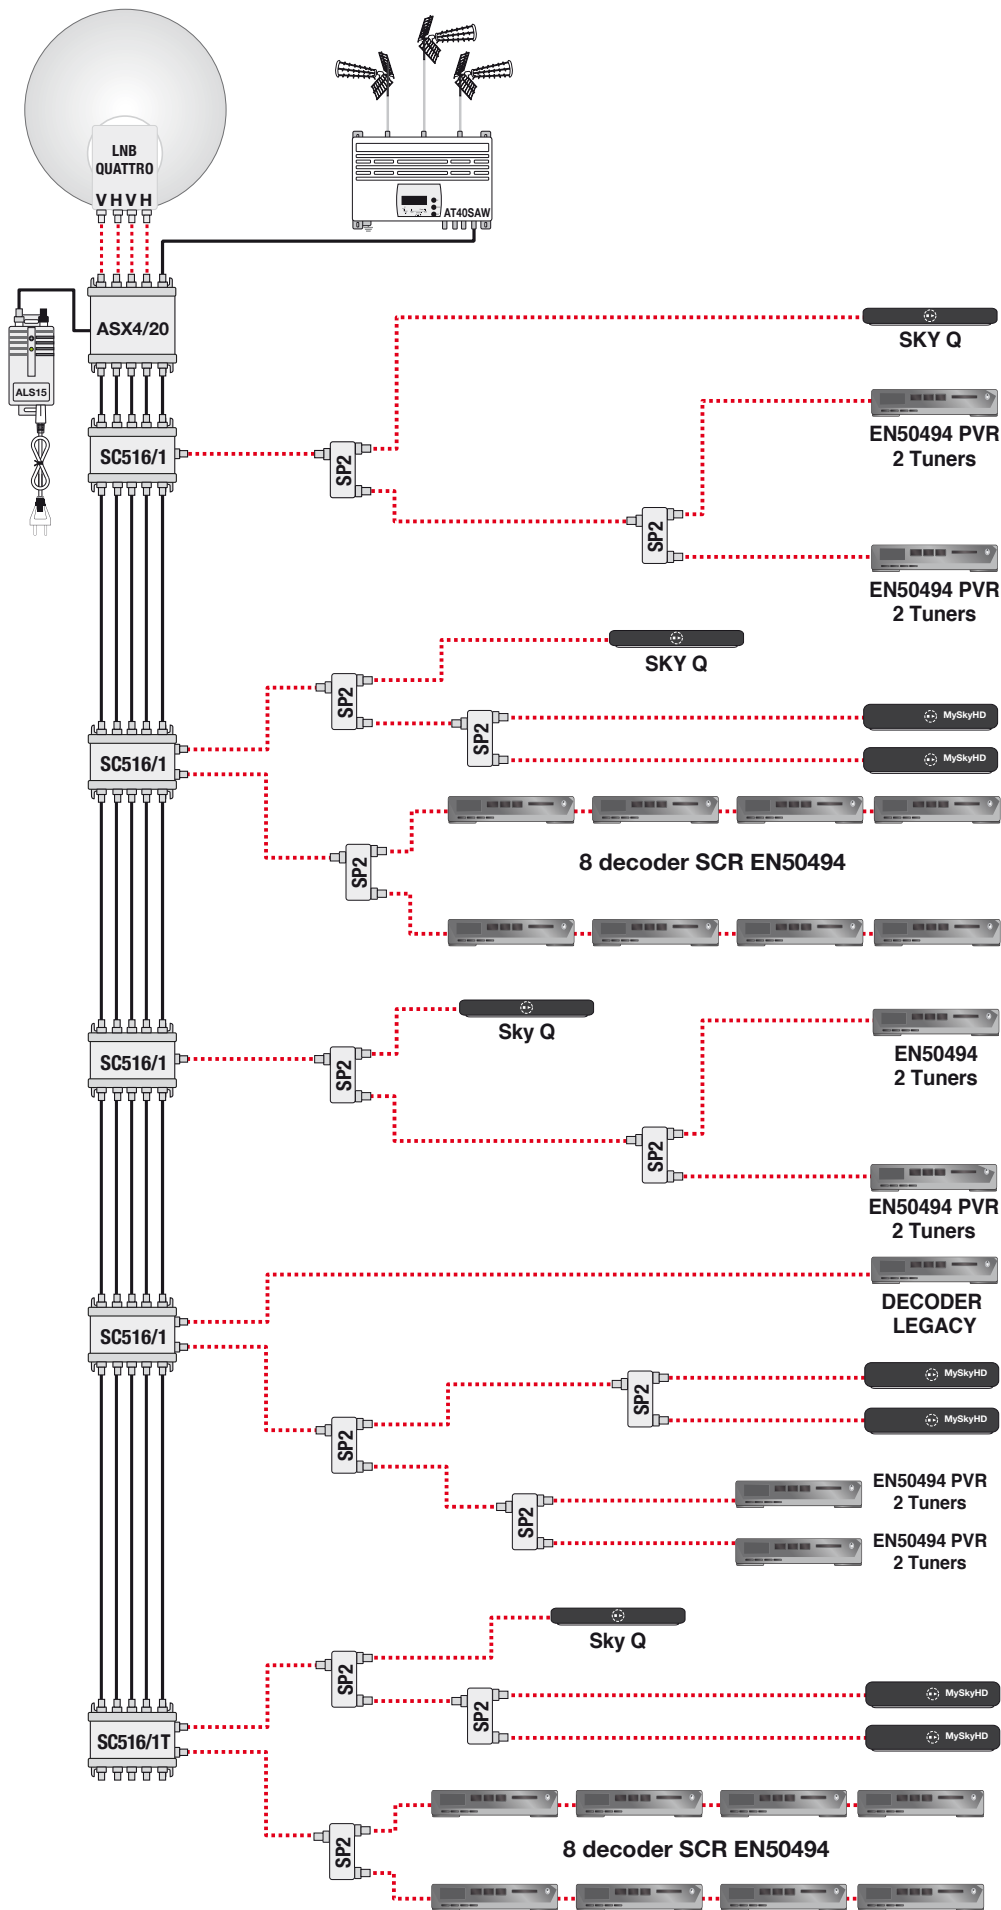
LNB QUATTRO
V H V H

AT40SAW

ALS15

ASX4/20

SC516/1

SP2

SKY Q

EN50494 PVR 2 Tuners

SP2

EN50494 PVR 2 Tuners

SC516/1

SP2

SKY Q

SP2

MySkyHD

MySkyHD

SP2

8 decoder SCR EN50494

SC516/1

SP2

Sky Q

EN50494 2 Tuners

SP2

EN50494 PVR 2 Tuners

SC516/1

DECODER LEGACY

SP2

MySkyHD

MySkyHD

SP2

SP2

EN50494 PVR 2 Tuners

EN50494 PVR 2 Tuners

SC516/1T

SP2

Sky Q

SP2

MySkyHD

MySkyHD

SP2

8 decoder SCR EN50494